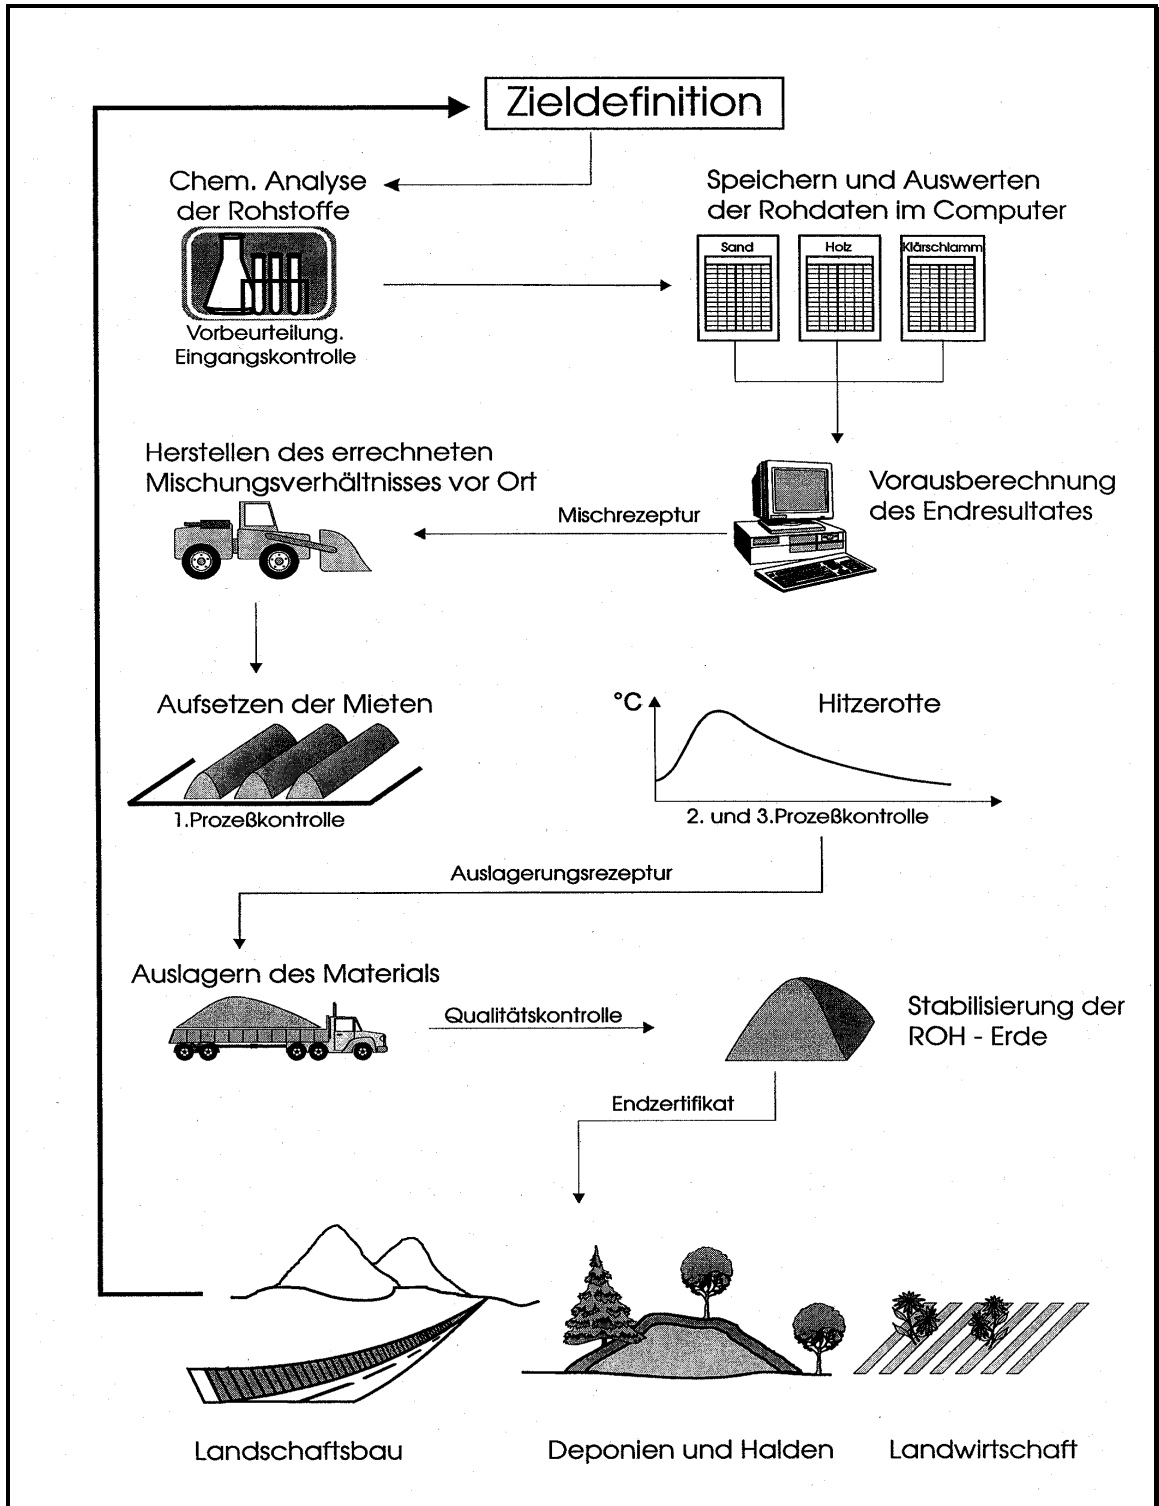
Zieldefinition

Chem. Analyse der Rohstoffe

Vorbeurteilung. Eingangskontrolle

Speichern und Auswerten der Rohdaten im Computer

Sand

Holz

Klärschlamm

Herstellen des errechneten Mischungsverhältnisses vor Ort

Mischrezeptur

Vorausberechnung des Endresultates

Aufsetzen der Mieten

1.Prozeßkontrolle

°C

Hitzerotte

2. und 3.Prozeßkontrolle

Auslagerungsrezeptur

Auslagern des Materials

Qualitätskontrolle

Stabilisierung der ROH - Erde

Endzertifikat

Landschaftsbau

Deponien und Halden

Landwirtschaft